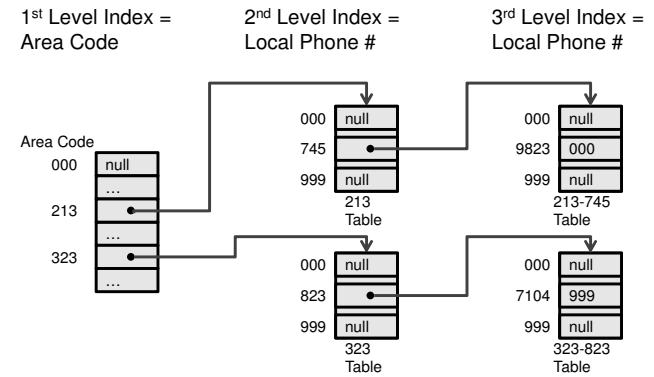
1$^{st}$ Level Index = Area Code

2$^{nd}$ Level Index = Local Phone #

3$^{rd}$ Level Index = Local Phone #

Area Code

000 null

...

213

...

323

...

000 null

745

999 null

213 Table

000 null

823

999 null

323 Table

000 null

9823 000

999 null

213-745 Table

000 null

7104 999

999 null

323-823 Table